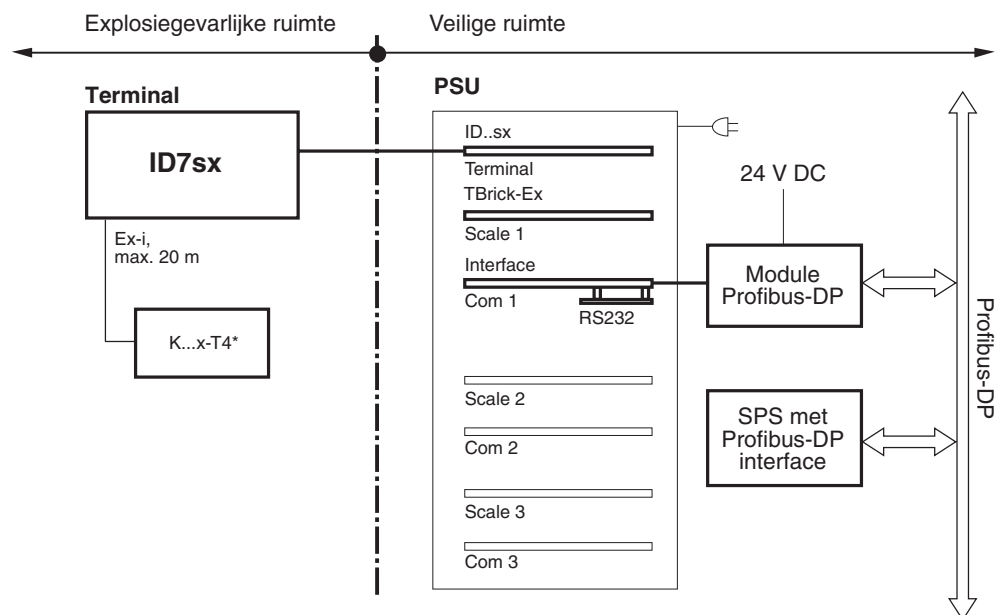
Explosiegevarlijke ruimte

Veilige ruimte

Terminal

ID7sx

Ex-i,
max. 20 m

K...x-T4*

PSU

ID..sx

Terminal

TBrick-Ex

Scale 1

Interface

Com 1

RS232

Scale 2

Com 2

Scale 3

Com 3

24 V DC

Module
Profibus-DP

SPS met
Profibus-DP
interface

Profibus-DP